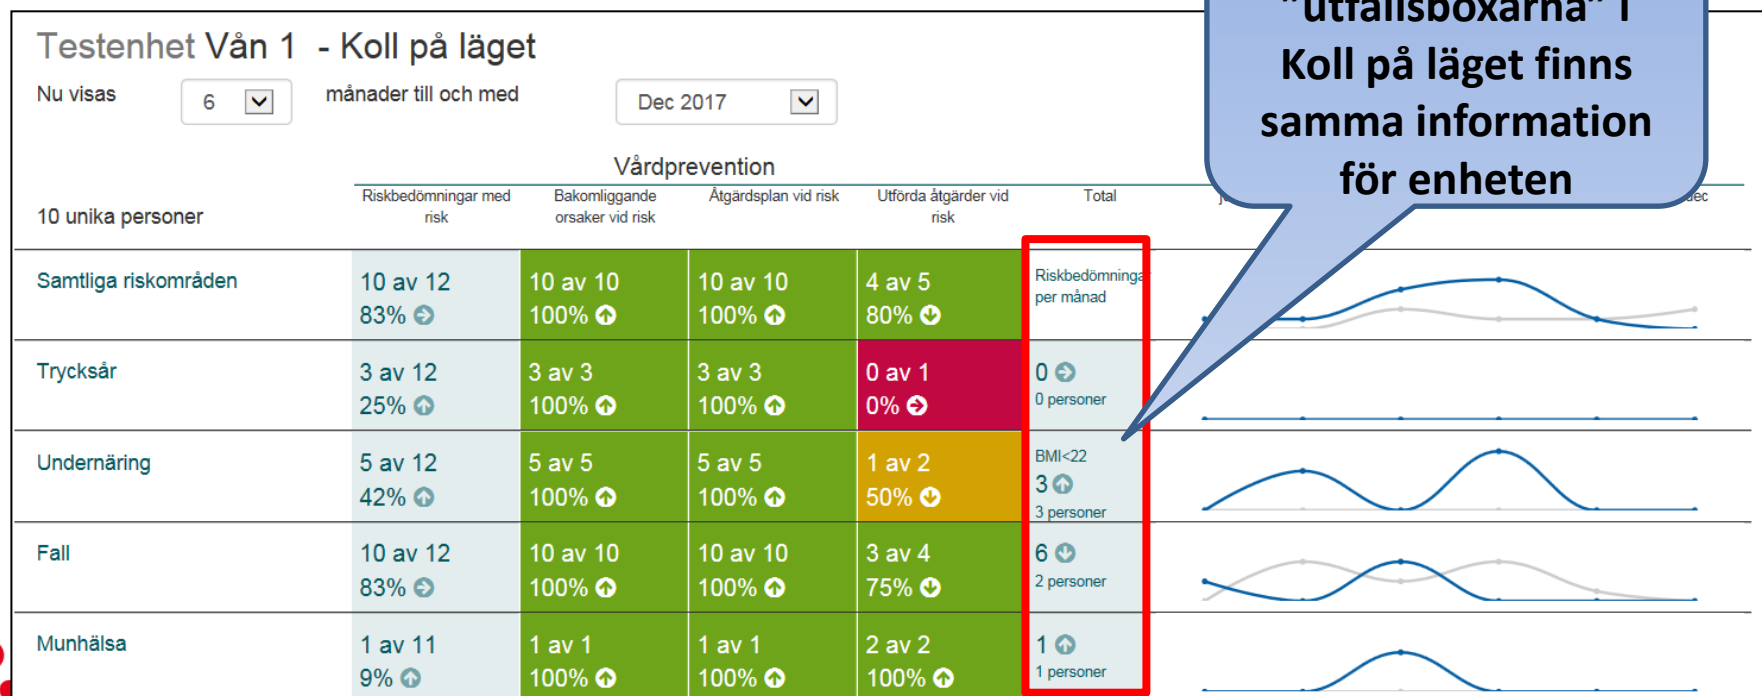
Testenhet Vån 1 - Koll på läget

Nu visas 6 månader till och med Dec 2017

"utfallsboxarna" i Koll på läget finns samma information för enheten

Vårdprevention

| 10 unika personer | Riskbedömningar med risk | Bakomliggande orsaker vid risk | Åtgärdsplan vid risk | Utförda åtgärder vid risk | Total |
|---|---|---|---|---|---|
| Samtliga riskområden | 10 av 12 83% | 10 av 10 100% | 10 av 10 100% | 4 av 5 80% | Riskbedömningar per månad |
| Trycksår | 3 av 12 25% | 3 av 3 100% | 3 av 3 100% | 0 av 1 0% | 0 0 personer |
| Undernäring | 5 av 12 42% | 5 av 5 100% | 5 av 5 100% | 1 av 2 50% | BMI<22 3 3 personer |
| Fall | 10 av 12 83% | 10 av 10 100% | 10 av 10 100% | 3 av 4 75% | 6 2 personer |
| Munhälsa | 1 av 11 9% | 1 av 1 100% | 1 av 1 100% | 2 av 2 100% | 1 1 personer |

j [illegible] dec